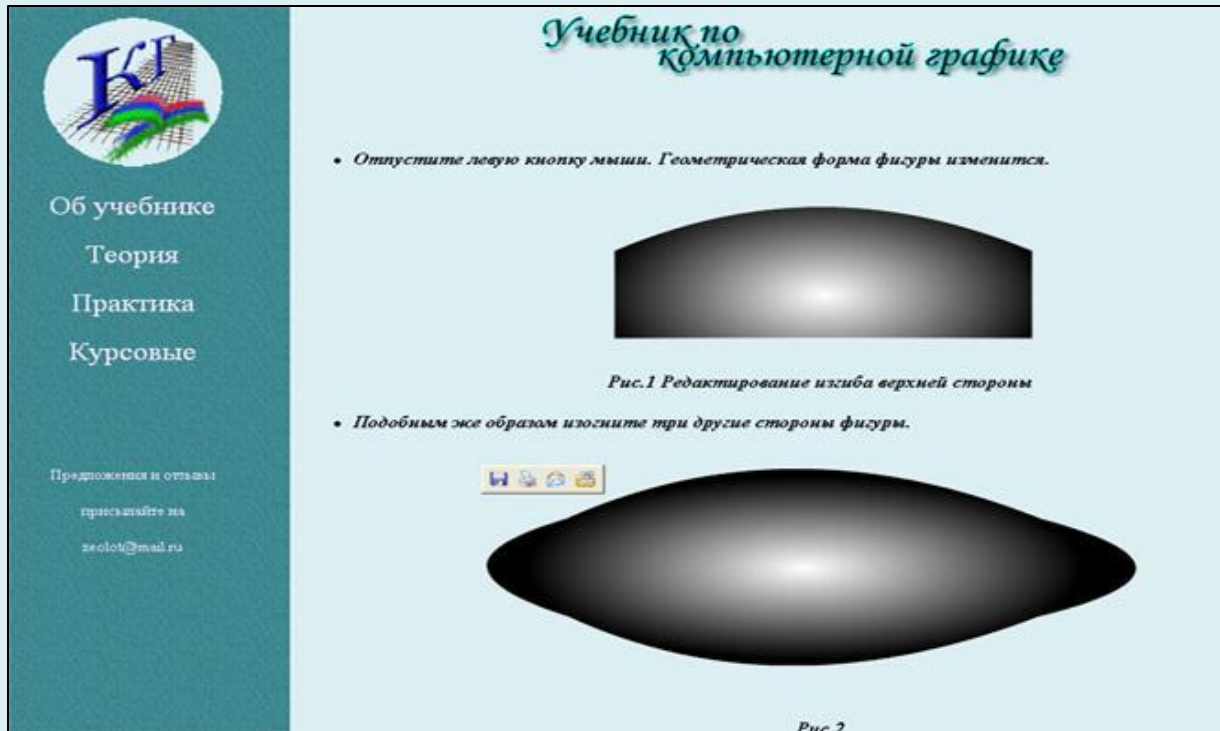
КГ

Об учебнике

Теория

Практика

Курсовые

Предложения и отзывы присылайте на zeolot@mail.ru

Учебник по компьютерной графике

• Отпустите левую кнопку мыши. Геометрическая форма фигуры изменится.

Рис.1 Редактирование изгиба верхней стороны

• Подобным же образом изогните три другие стороны фигуры.

Рис.2